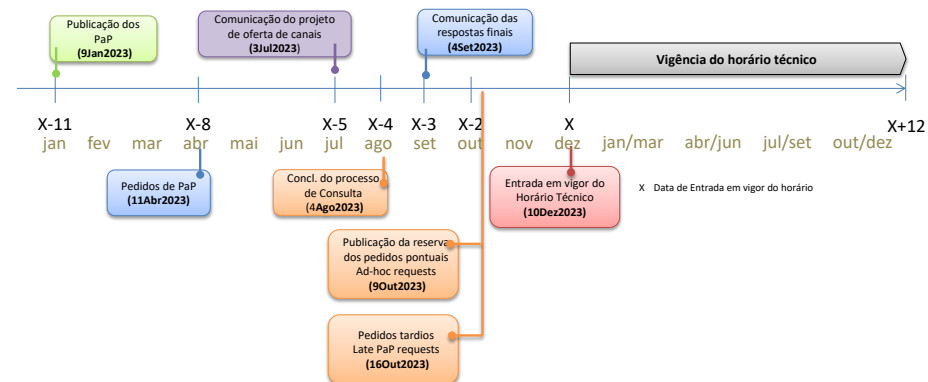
Publicação dos PaP
(9Jan2023)

Comunicação do projeto de oferta de canais
(3Jul2023)

Comunicação das respostas finais
(4Set2023)

Vigência do horário técnico

X-11 X-8 X-5 X-4 X-3 X-2 X X+12

jan fev mar abr mai jun jul ago set out nov dez jan/mar abr/jun jul/set out/dez

Pedidos de PaP
(11Abr2023)

Concl. do processo de Consulta
(4Ago2023)

Entrada em vigor do Horário Técnico
(10Dez2023)

X Data de Entrada em vigor do horário

Publicação da reserva dos pedidos pontuais Ad-hoc requests
(9Out2023)

Pedidos tardios Late PaP requests
(16Out2023)